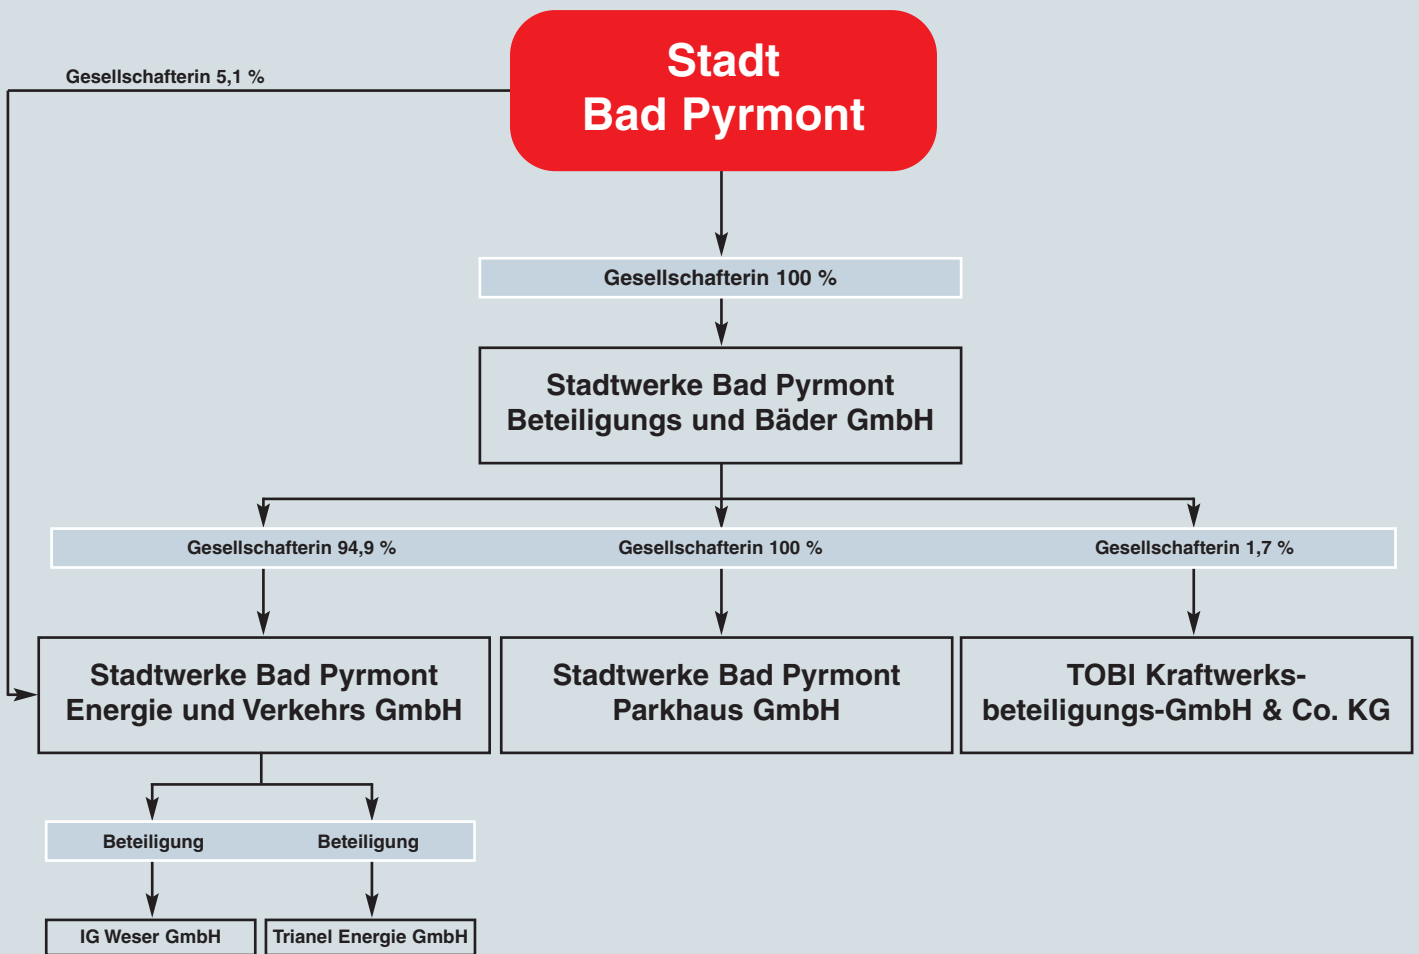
Stadt
Bad Pyrmont

Gesellschafterin 5,1 %

Gesellschafterin 100 %

Stadtwerke Bad Pyrmont
Beteiligungs und Bäder GmbH

Gesellschafterin 94,9 %

Gesellschafterin 100 %

Gesellschafterin 1,7 %

Stadtwerke Bad Pyrmont
Energie und Verkehrs GmbH

Stadtwerke Bad Pyrmont
Parkhaus GmbH

TOBI Kraftwerksbeteiligungs-GmbH & Co. KG

Beteiligung

Beteiligung

IG Weser GmbH

Trianel Energie GmbH